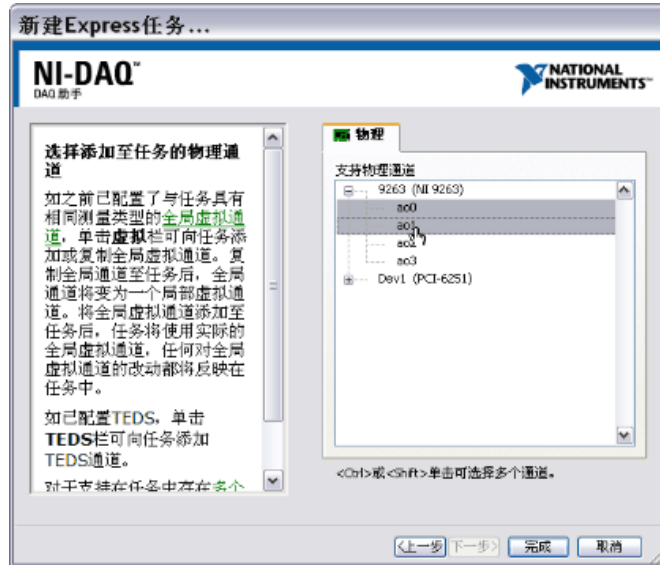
新建Express任务...

NI-DAQ™
DAQ助手

NATIONAL INSTRUMENTS™

选择添加至任务的物理通道

如之前已配置了与任务具有相同测量类型的全局虚拟通道，单击虚拟栏可向任务添加或复制全局虚拟通道。复制全局通道至任务后，全局通道将变为一个局部虚拟通道。将全局虚拟通道添加至任务后，任务将使用实际的全局虚拟通道，任何对全局虚拟通道的改动都将反映在任务中。

如已配置TEDS，单击TEDS栏可向任务添加TEDS通道。

对于支持在任务中存在多个

物理

支持物理通道

9263 (NI 9263)
ao0
ao1
ao2
ao3
Dev1 (PCI-6251)

<Ctrl>或<Shift>单击可选择多个通道。

<上一步 下一步> 完成 取消